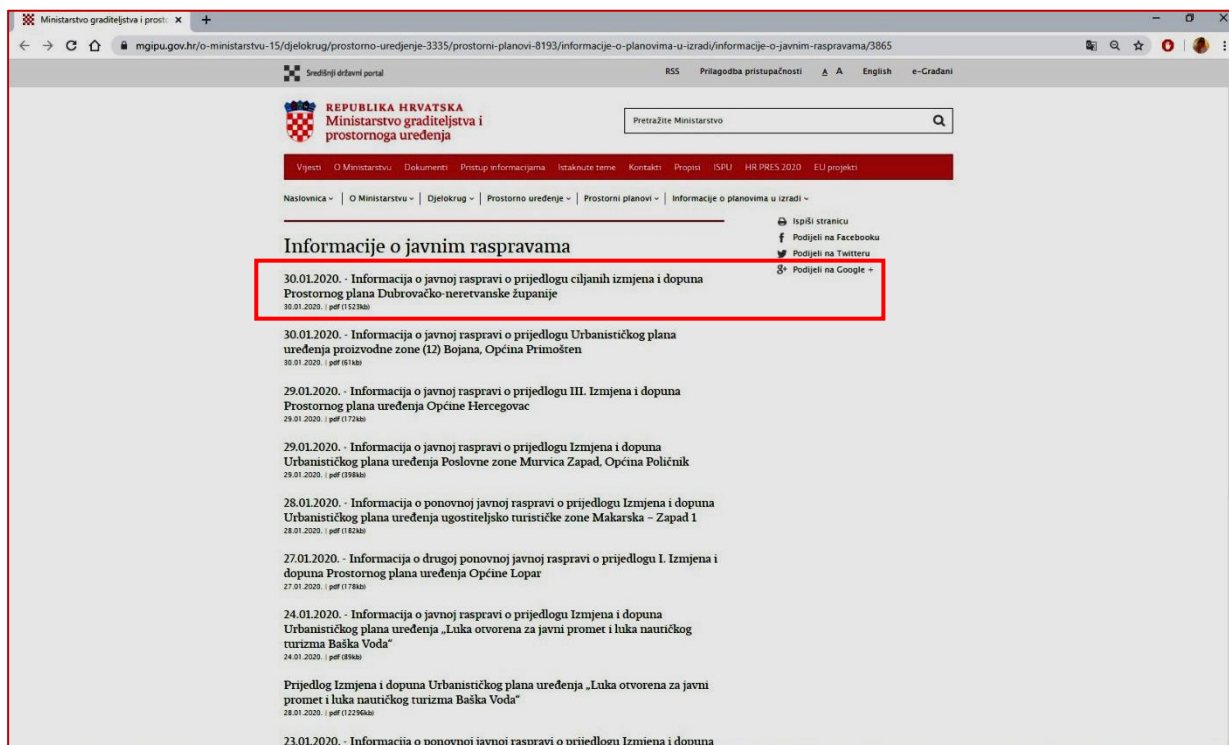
Ministarstvo graditeljstva i prosto ×
+

mgipu.gov.hr/o-ministarstvu-15/djelokrug/prostorno-uredjenje-3335/prostorni-planovi-8193/informacije-o-planovima-u-izradi/informacije-o-javnim-raspravama/3865

Središnji državni portal
RSS Prilagodba pristupačnosti A A English e-Građani

REPUBLIKA HRVATSKA
Ministarstvo graditeljstva i prostornoga uređenja

Pretražite Ministarstvo

Vijesti O Ministarstvu Dokumenti Pristup informacijama Istaknute teme Kontakti Propisi ISPU HR PRES 2020 EU projekti

Naslovnica | O Ministarstvu | Djelokrug | Prostorno uređenje | Prostorni planovi | Informacije o planovima u izradi

Ispiši stranicu
Podijeli na Facebooku
Podijeli na Twitteru
Podijeli na Google +

Informacije o javnim raspravama

30.01.2020. - Informacija o javnoj raspravi o prijedlogu ciljanih izmjena i dopuna Prostornog plana Dubrovačko-neretvanske županije
30.01.2020. | pdf (1523kb)

30.01.2020. - Informacija o javnoj raspravi o prijedlogu Urbanističkog plana uređenja proizvodne zone (12) Bojana, Općina Primošten
30.01.2020. | pdf (61kb)

29.01.2020. - Informacija o javnoj raspravi o prijedlogu III. Izmjena i dopuna Prostornog plana uređenja Općine Hercegovac
29.01.2020. | pdf (172kb)

29.01.2020. - Informacija o javnoj raspravi o prijedlogu Izmjena i dopuna Urbanističkog plana uređenja Poslovne zone Murvica Zapad, Općina Poličnik
29.01.2020. | pdf (398kb)

28.01.2020. - Informacija o ponovnoj javnoj raspravi o prijedlogu Izmjena i dopuna Urbanističkog plana uređenja ugostiteljsko turističke zone Makarska – Zapad 1
28.01.2020. | pdf (182kb)

27.01.2020. - Informacija o drugoj ponovnoj javnoj raspravi o prijedlogu I. Izmjena i dopuna Prostornog plana uređenja Općine Lopar
27.01.2020. | pdf (178kb)

24.01.2020. - Informacija o javnoj raspravi o prijedlogu Izmjena i dopuna Urbanističkog plana uređenja „Luka otvorena za javni promet i luka nautičkog turizma Baška Voda"
24.01.2020. | pdf (89kb)

Prijedlog Izmjena i dopuna Urbanističkog plana uređenja „Luka otvorena za javni promet i luka nautičkog turizma Baška Voda"
28.01.2020. | pdf (12296kb)

23.01.2020. - Informacija o ponovnoj javnoj raspravi o prijedlogu Izmjena i dopuna